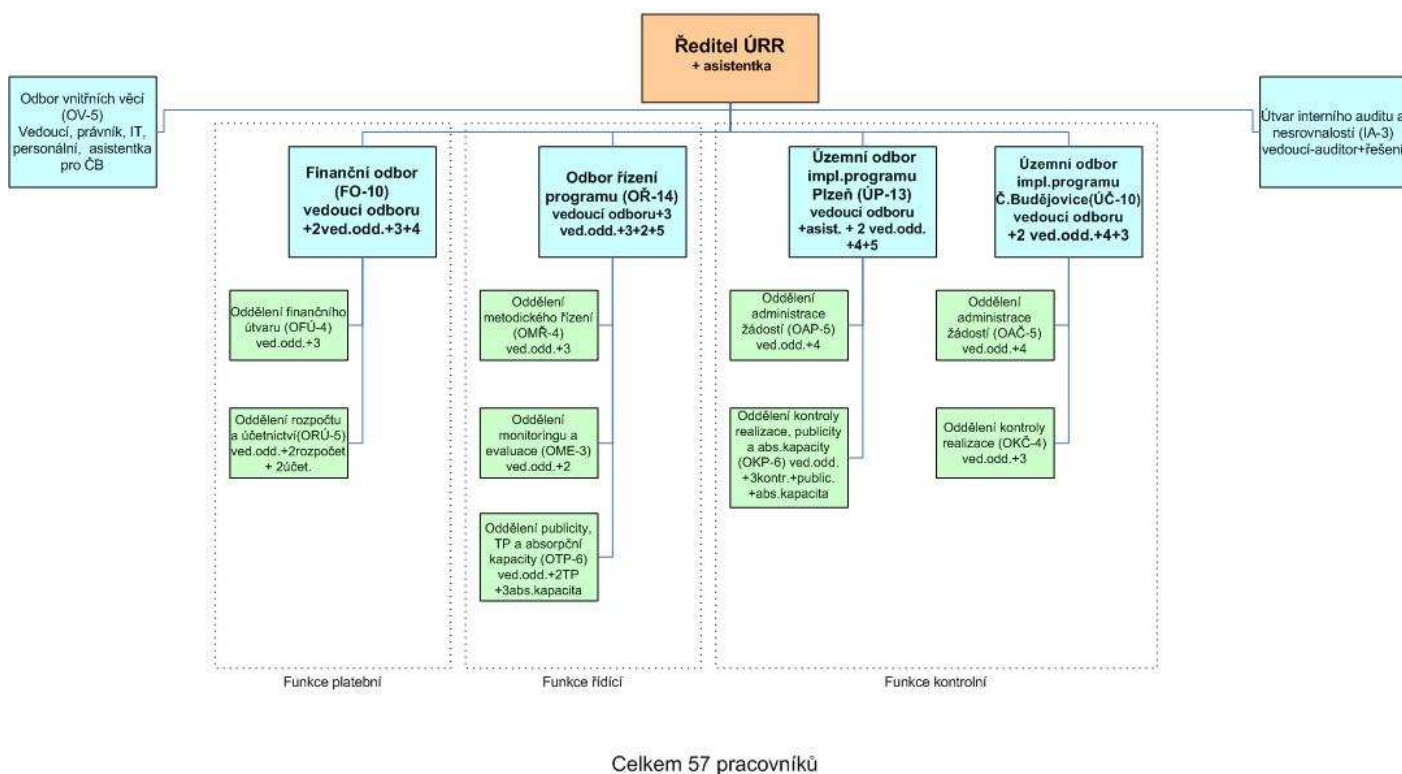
Ředitel ÚRR
+ asistentka

Odbor vnitřních věcí (OV-5) Vedoucí, právník, IT, personální, asistentka pro ČB

Útvar interního auditu a nesrovnalostí (IA-3) vedoucí-auditor+řešen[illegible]

Finanční odbor (FO-10) vedoucí odboru +2ved.odd.+3+4

Odbor řízení programu (OŘ-14) vedoucí odboru+3 ved.odd.+3+2+5

Územní odbor impl.programu Plzeň (ÚP-13) vedoucí odboru +asist. + 2 ved.odd. +4+5

Územní odbor impl.programu Č.Budějovice(ÚČ-10) vedoucí odboru +2 ved.odd.+4+3

Oddělení finančního útvaru (OFÚ-4) ved.odd.+3

Oddělení rozpočtu a účetnictví(ORÚ-5) ved.odd.+2rozpočet + 2účet.

Oddělení metodického řízení (OMŘ-4) ved.odd.+3

Oddělení monitoringu a evaluace (OME-3) ved.odd.+2

Oddělení publicity, TP a absorpční kapacity (OTP-6) ved.odd.+2TP +3abs.kapacita

Oddělení administrace žádostí (OAP-5) ved.odd.+4

Oddělení kontroly realizace, publicity a abs.kapacity (OKP-6) ved.odd. +3kontr.+public. +abs.kapacita

Oddělení administrace žádostí (OAČ-5) ved.odd.+4

Oddělení kontroly realizace (OKČ-4) ved.odd.+3

Funkce platební

Funkce řídící

Funkce kontrolní

Celkem 57 pracovníků